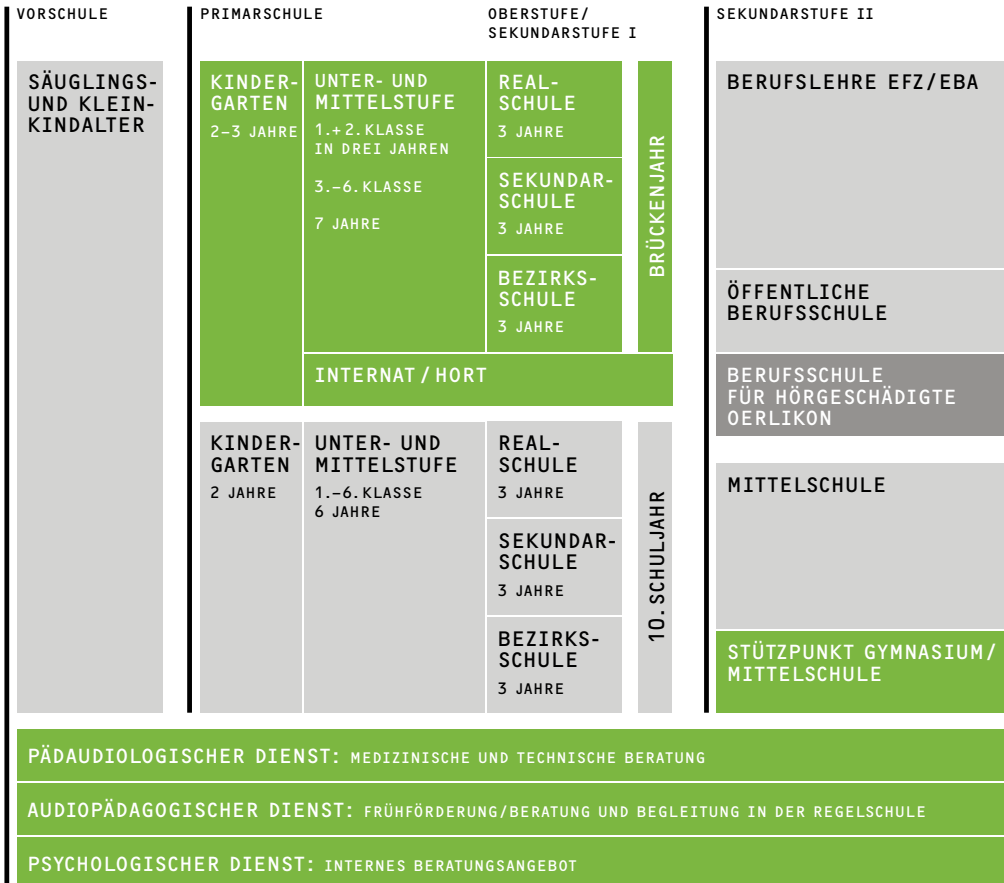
VORSCHULE

PRIMARSCHULE

OBERSTUFE/ SEKUNDARSTUFE I

SEKUNDARSTUFE II

SÄUGLINGS- UND KLEINKINDALTER

KINDERGARTEN
2–3 JAHRE

UNTER- UND MITTELSTUFE
1.+2. KLASSE IN DREI JAHREN
3.–6. KLASSE
7 JAHRE

REALSCHULE
3 JAHRE

SEKUNDARSCHULE
3 JAHRE

BEZIRKSSCHULE
3 JAHRE

BRÜCKENJAHR

INTERNAT / HORT

KINDERGARTEN
2 JAHRE

UNTER- UND MITTELSTUFE
1.–6. KLASSE
6 JAHRE

REALSCHULE
3 JAHRE

SEKUNDARSCHULE
3 JAHRE

BEZIRKSSCHULE
3 JAHRE

10. SCHULJAHR

BERUFSLEHRE EFZ/EBA

ÖFFENTLICHE BERUFSSCHULE

BERUFSSCHULE FÜR HÖRGESCHÄDIGTE OERLIKON

MITTELSCHULE

STÜTZPUNKT GYMNASIUM/ MITTELSCHULE

PÄDAUDIOLOGISCHER DIENST: MEDIZINISCHE UND TECHNISCHE BERATUNG

AUDIOPÄDAGOGISCHER DIENST: FRÜHFÖRDERUNG/BERATUNG UND BEGLEITUNG IN DER REGELSCHULE

PSYCHOLOGISCHER DIENST: INTERNES BERATUNGSANGEBOT